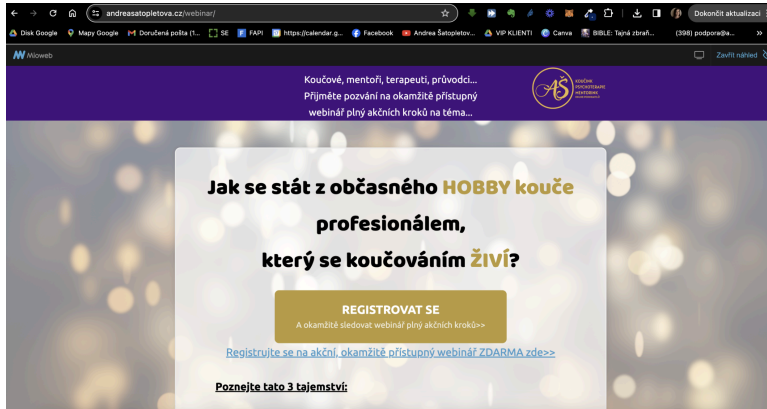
andreasatopletova.cz/webinar/

Dokončit aktualizaci

Disk Google  Mapy Google  Doručená pošta (1...  SE  FAPI  https://calendar.g...  Facebook  Andrea Šatopletov...  VIP KLIENTI  Canva  BIBLE: Tajná zbraň...  (398) podpora@a...

Mioweb

Zavřít náhled

Koučové, mentoři, terapeuti, průvodci...
Přijměte pozvání na okamžitě přístupný webinář plný akčních kroků na téma...

KOUČINK PSYCHOTERAPIE MENTORING

Jak se stát z občasného HOBBY kouče profesionálem, který se koučováním ŽIVÍ?

REGISTROVAT SE
A okamžitě sledovat webinář plný akčních kroků>>

Registrujte se na akční, okamžitě přístupný webinář ZDARMA zde>>

Poznejte tato 3 tajemství: